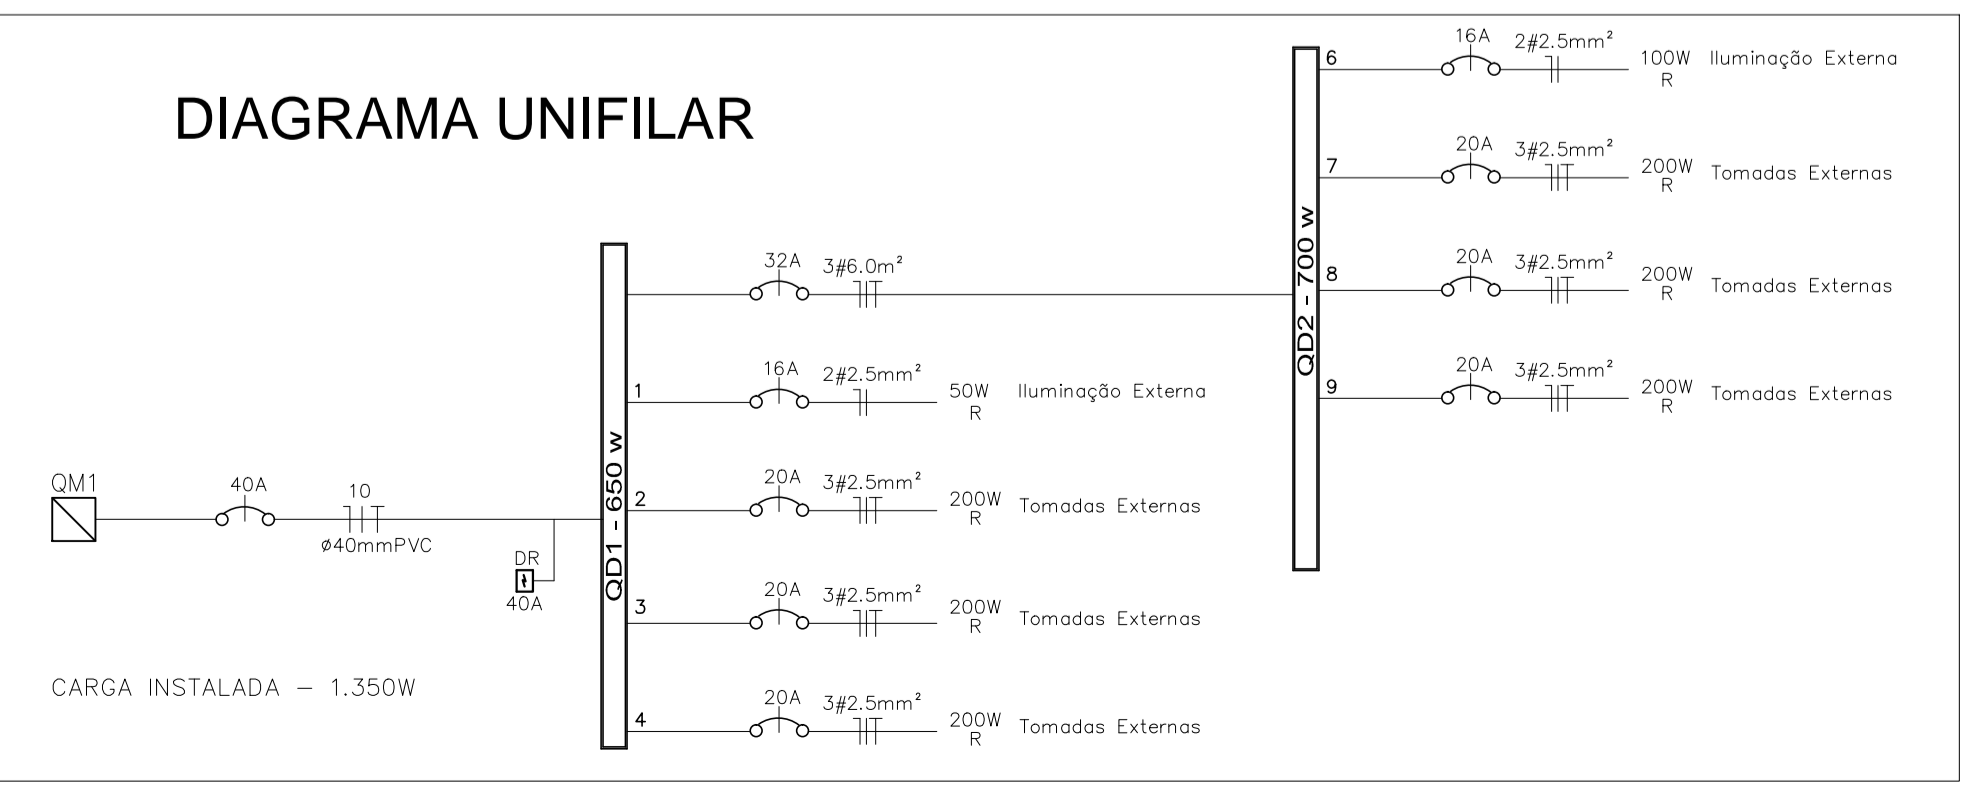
DIAGRAMA UNIFILAR

QD2 - 700 w

6 16A 2#2.5mm² 100W R Iluminação Externa

7 20A 3#2.5mm² 200W R Tomadas Externas

8 20A 3#2.5mm² 200W R Tomadas Externas

9 20A 3#2.5mm² 200W R Tomadas Externas

QD1 - 650 w

32A 3#6.0m²

1 16A 2#2.5mm² 50W R Iluminação Externa

2 20A 3#2.5mm² 200W R Tomadas Externas

3 20A 3#2.5mm² 200W R Tomadas Externas

4 20A 3#2.5mm² 200W R Tomadas Externas

QM1 40A 10 ø40mmPVC

DR 40A

CARGA INSTALADA — 1.350W